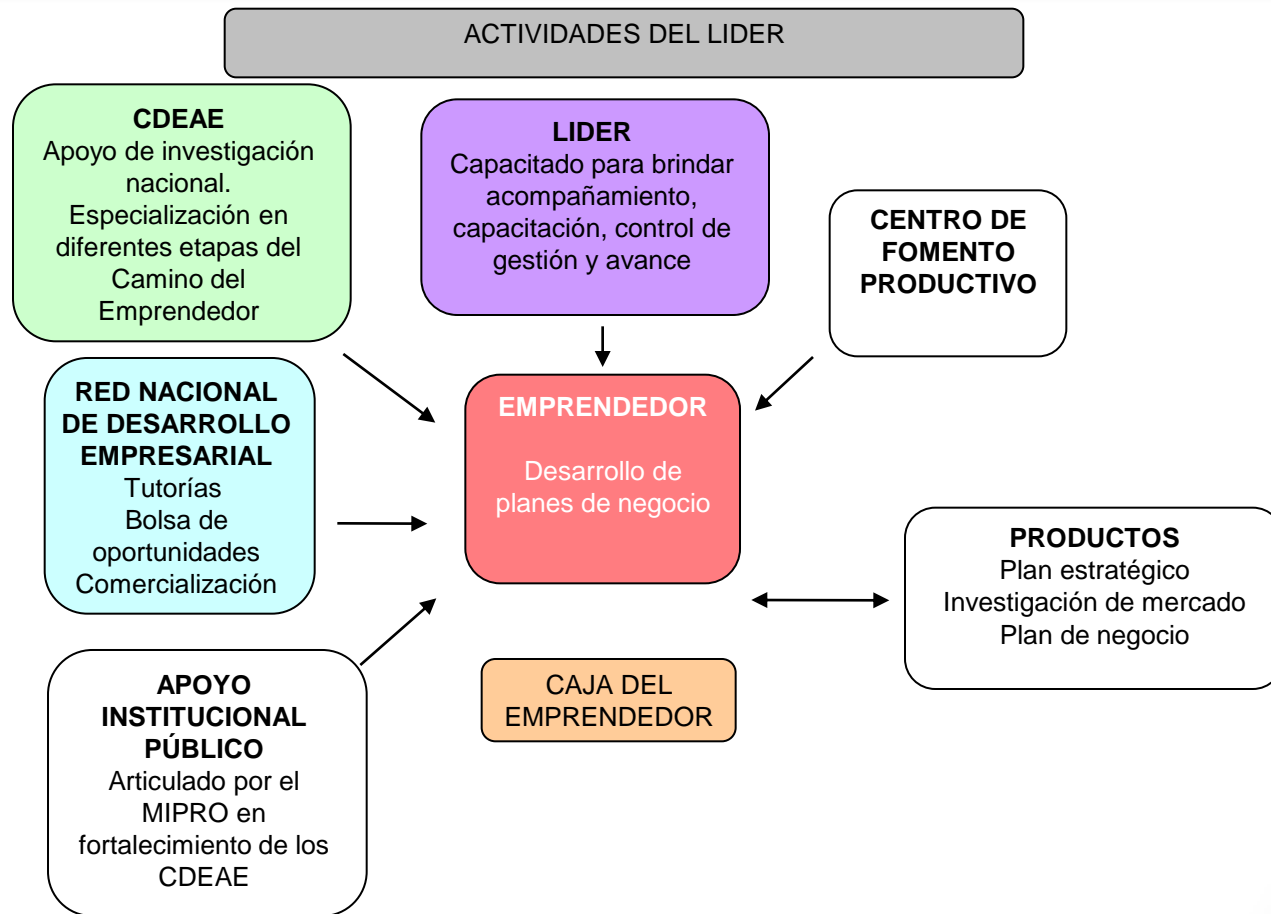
ACTIVIDADES DEL LIDER

CDEAE
Apoyo de investigación nacional.
Especialización en diferentes etapas del Camino del Emprendedor

LIDER
Capacitado para brindar acompañamiento, capacitación, control de gestión y avance

CENTRO DE FOMENTO PRODUCTIVO

RED NACIONAL DE DESARROLLO EMPRESARIAL
Tutorías
Bolsa de oportunidades
Comercialización

EMPRENDEDOR

Desarrollo de planes de negocio

PRODUCTOS
Plan estratégico
Investigación de mercado
Plan de negocio

APOYO INSTITUCIONAL PÚBLICO
Articulado por el MIPRO en fortalecimiento de los CDEAE

CAJA DEL EMPRENDEDOR